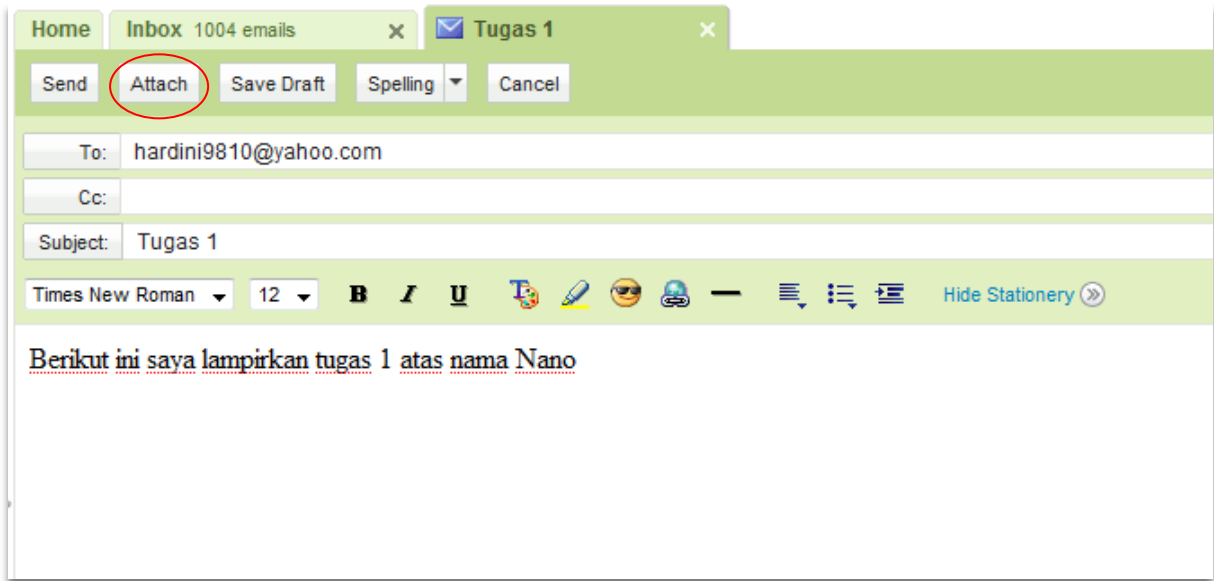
Home Inbox 1004 emails × Tugas 1 ×

Send Attach Save Draft Spelling Cancel

To: hardini9810@yahoo.com

Cc:

Subject: Tugas 1

Times New Roman 12 B I U Hide Stationery

Berikut ini saya lampirkan tugas 1 atas nama Nano